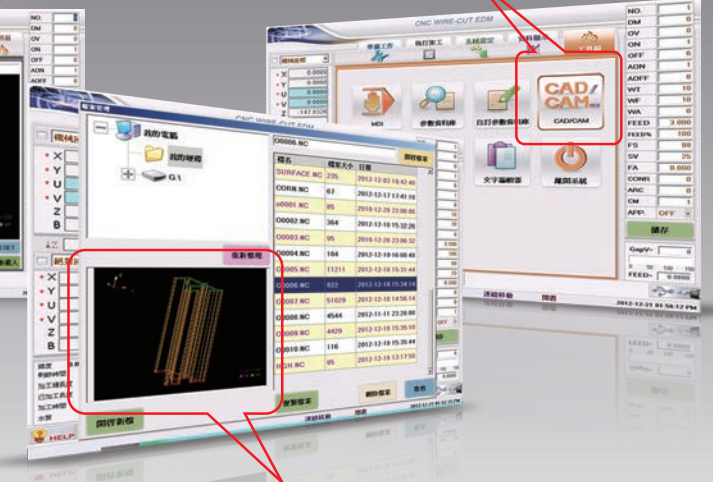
CNC WIRE-CUT EDM

CNC WIRE-CUT EDM

NO. 1
DM 0
OV 0
ON 7
OFF 6
AON 1
AOFF 0
WT 10
WF 10
WA 0
FEED 3.000
FEED% 100
FS 99
SV 25
FA 0.000
CONR 0
ARC 0
CM 1
APP OFF

儲存

Gap V- 0 50 100 150
FEED- 0

MDI
參數資料庫
自訂參數資料庫
CAD/CAM
文字編輯器
離開系統

X 0.0000
Y 0.0000
U 0.0000
V -143.8520

我的電腦
我的硬碟
G:\

O0006.NC
檔名 檔案大小 日期
SURFACE.NC 235 2012-12-03 10:42:40
CORN.NC 67 2012-12-17 17:41:16
o0001.NC 85 2010-12-29 23:06:06
O0002.NC 364 2012-12-18 15:32:26
O0003.NC 95 2010-12-26 23:06:32
O0004.NC 104 2012-12-10 16:08:48
O0005.NC 11211 2012-12-18 15:31:44
O0006.NC 922 2012-12-18 15:34:14
O0007.NC 51029 2012-12-18 14:58:14
O0008.NC 4544 2012-11-11 23:28:06
O0009.NC 4429 2012-12-18 15:35:10
O0010.NC 116 2012-12-18 15:35:44
HGN.NC 85 2012-12-18 13:17:50

開啟檔案
重新整理
開啟新檔
複製檔案
刪除檔案
查看

NO. 1
DM 0
OV 0
ON 7
OFF 6
AON 1
AOFF 0

X
Y
U
V
Z
B

HELP

2012-12-21 01:56:12 PM